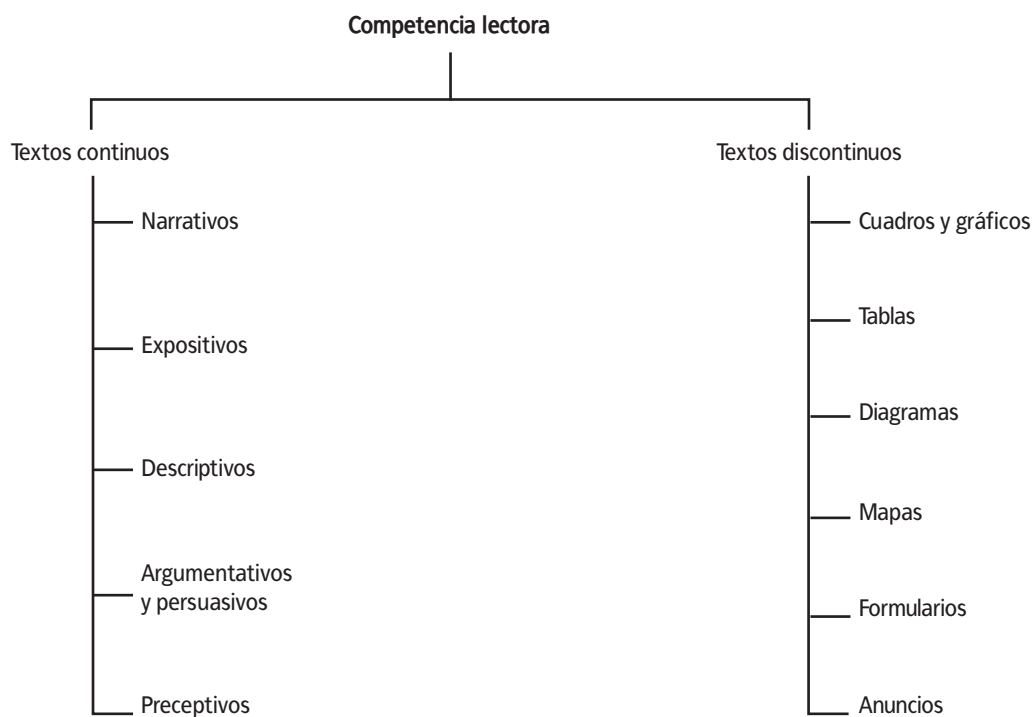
Competencia lectora

Textos continuos

Narrativos

Expositivos

Descriptivos

Argumentativos y persuasivos

Preceptivos

Textos discontinuos

Cuadros y gráficos

Tablas

Diagramas

Mapas

Formularios

Anuncios